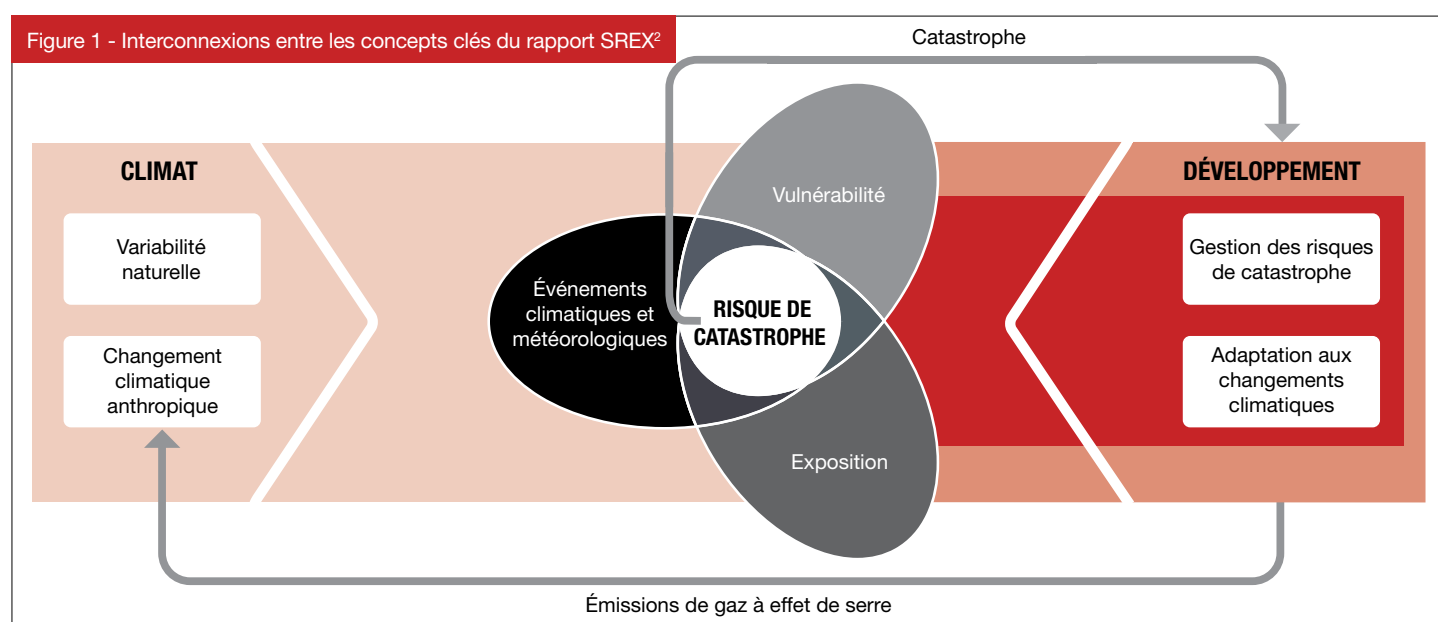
Figure 1 - Interconnexions entre les concepts clés du rapport SREX$^2$

Catastrophe

CLIMAT

Variabilité naturelle

Changement climatique anthropique

Vulnérabilité

Événements climatiques et météorologiques

RISQUE DE CATASTROPHE

Exposition

DÉVELOPPEMENT

Gestion des risques de catastrophe

Adaptation aux changements climatiques

Émissions de gaz à effet de serre